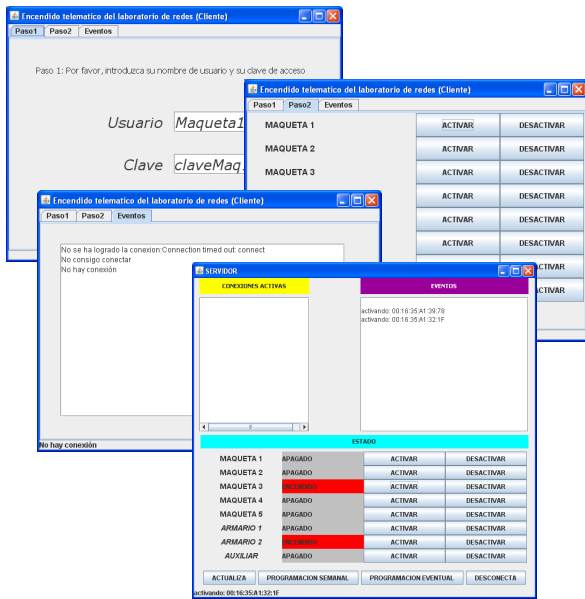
Encendido telematico del laboratorio de redes (Cliente)

Paso1 Paso2 Eventos

Paso 1: Por favor, introduzca su nombre de usuario y su clave de acceso

Usuario Maqueta1

Clave claveMaq

Encendido telematico del laboratorio de redes (Cliente)

Paso1 Paso2 Eventos

| MAQUETA 1 | ACTIVAR | DESACTIVAR |
|---|---|---|
| MAQUETA 2 | ACTIVAR | DESACTIVAR |
| MAQUETA 3 | ACTIVAR | DESACTIVAR |
| | ACTIVAR | DESACTIVAR |
| | ACTIVAR | DESACTIVAR |
| | ACTIVAR | DESACTIVAR |

Encendido telematico del laboratorio de redes (Cliente)

Paso1 Paso2 Eventos

No se ha logrado la conexion:Connection timed out: connect
No consigo conectar
No hay conexión

No hay conexión

SERVIDOR

CONEXIONES ACTIVAS

EVENTOS

activando: 00:16:35:A1:39:78
activando: 00:16:35:A1:32:1F

ESTADO

| MAQUETA 1 | APAGADO | ACTIVAR | DESACTIVAR |
|---|---|---|---|
| MAQUETA 2 | APAGADO | ACTIVAR | DESACTIVAR |
| MAQUETA 3 | ENCENDIDO | ACTIVAR | DESACTIVAR |
| MAQUETA 4 | APAGADO | ACTIVAR | DESACTIVAR |
| MAQUETA 5 | APAGADO | ACTIVAR | DESACTIVAR |
| ARMARIO 1 | APAGADO | ACTIVAR | DESACTIVAR |
| ARMARIO 2 | ENCENDIDO | ACTIVAR | DESACTIVAR |
| AUXILIAR | APAGADO | ACTIVAR | DESACTIVAR |

ACTUALIZA PROGRAMACION SEMANAL PROGRAMACION EVENTUAL DESCONECTA

activando: 00:16:35:A1:32:1F